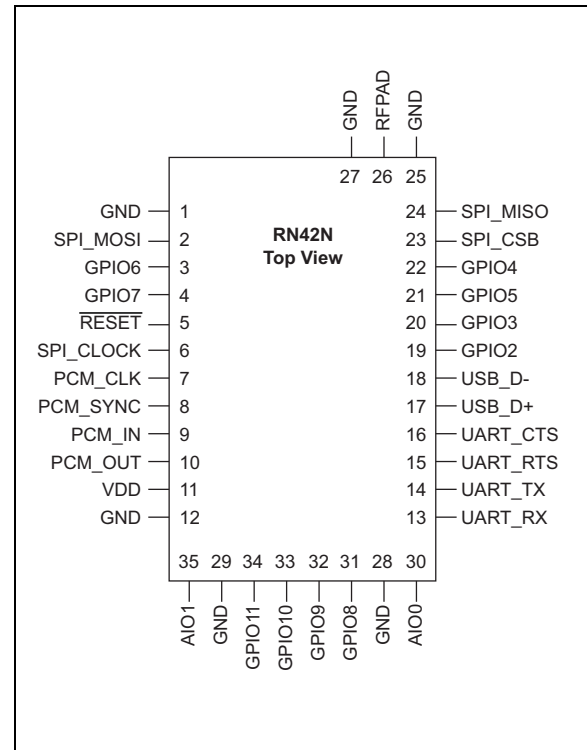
GND
RFPAD
GND
27 26 25

RN42N
Top View

GND 1
SPI_MOSI 2
GPIO6 3
GPIO7 4
$\overline{\text{RESET}}$ 5
SPI_CLOCK 6
PCM_CLK 7
PCM_SYNC 8
PCM_IN 9
PCM_OUT 10
VDD 11
GND 12

24 SPI_MISO
23 SPI_CSB
22 GPIO4
21 GPIO5
20 GPIO3
19 GPIO2
18 USB_D-
17 USB_D+
16 UART_CTS
15 UART_RTS
14 UART_TX
13 UART_RX

35 29 34 33 32 31 28 30
AIO1
GND
GPIO11
GPIO10
GPIO9
GPIO8
GND
AIO0